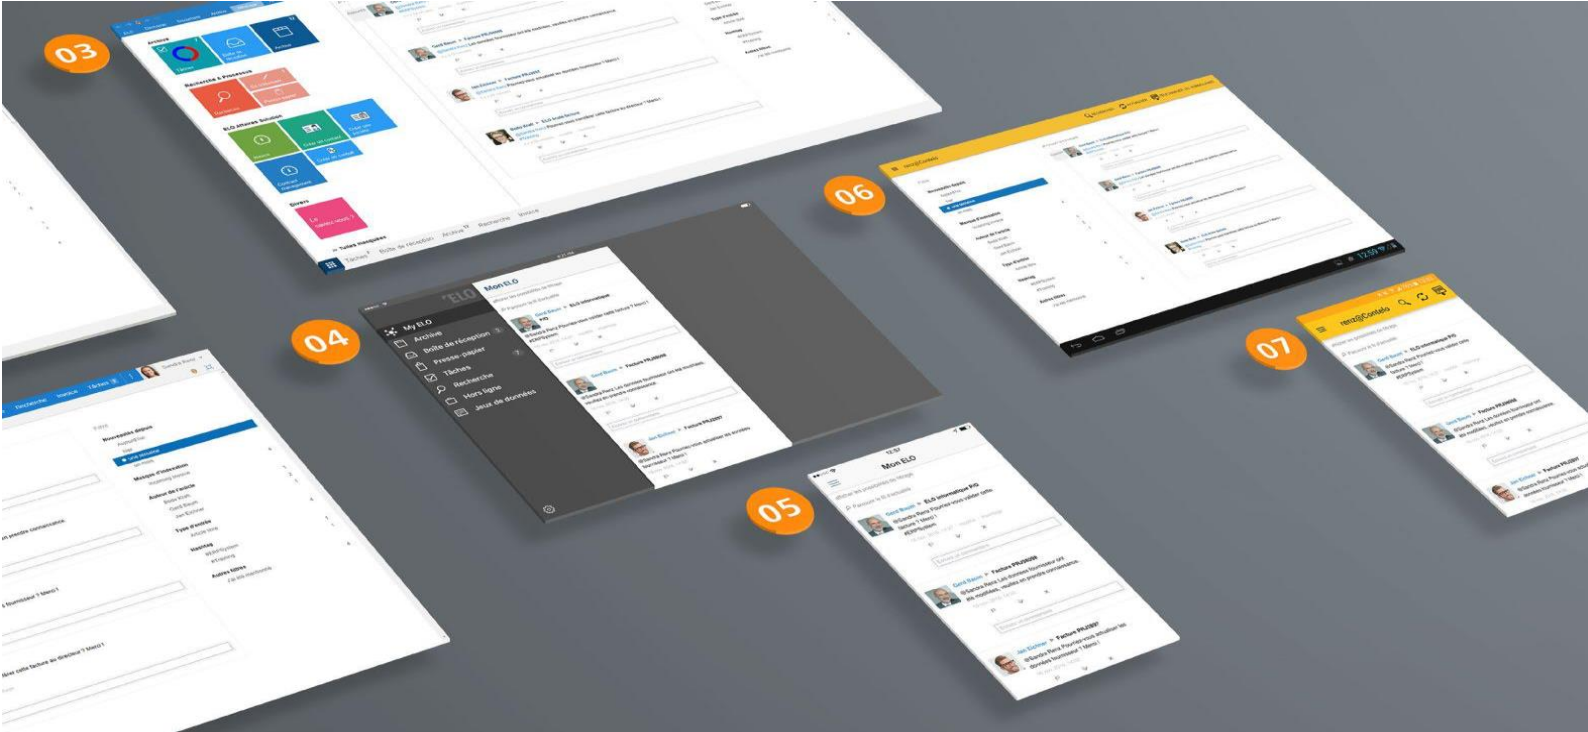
03

Archive
Recherche & Processus
ELO Affaires Solution
Divers
Tuiles marquées
Tâches
Boîte de réception
Archive
Recherche
Volume

04

My ELO
Archive
Boîte de réception
Presse-papier
Tâches
Recherche
Hors ligne
Jeux de données

Mon ELO
Facture PRJ00099
Facture PRJ00097

05

Mon ELO
ELO informatique P/G
Facture PRJ00099
Facture PRJ00097

06

renz@Contelo
Nouveautés depuis
Moyen d'exécution
Auteur de l'article
Type d'entrée
Hashtag
Autres filtres

07

renz@Contelo
ELO informatique P/G
Facture PRJ00099
Facture PRJ00097

Recherche
Tâches
Nouveautés depuis
Moyen d'exécution
Auteur de l'article
Type d'entrée
Hashtag
Autres filtres